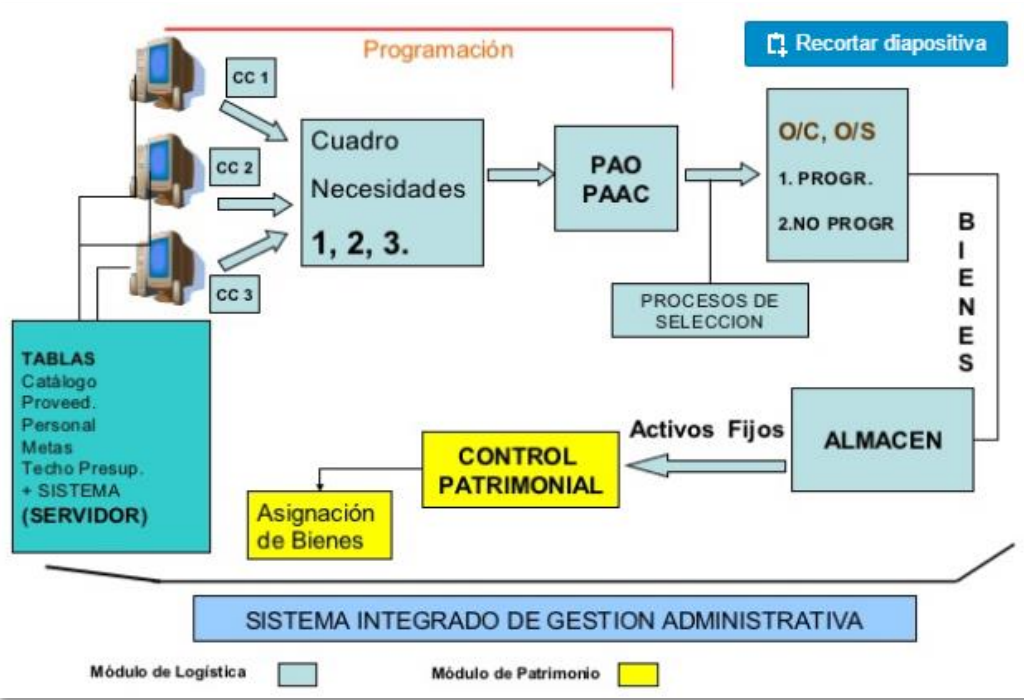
Programación

Recortar diapositiva

CC 1

CC 2

CC 3

Cuadro Necesidades 1, 2, 3.

PAO PAAC

O/C, O/S
1. PROGR.
2.NO PROGR

PROCESOS DE SELECCION

BIENES

TABLAS
Catálogo
Proveed.
Personal
Metas
Techo Presup.
+ SISTEMA
(SERVIDOR)

Activos Fijos

ALMACEN

CONTROL PATRIMONIAL

Asignación de Bienes

SISTEMA INTEGRADO DE GESTION ADMINISTRATIVA

Módulo de Logística

Módulo de Patrimonio